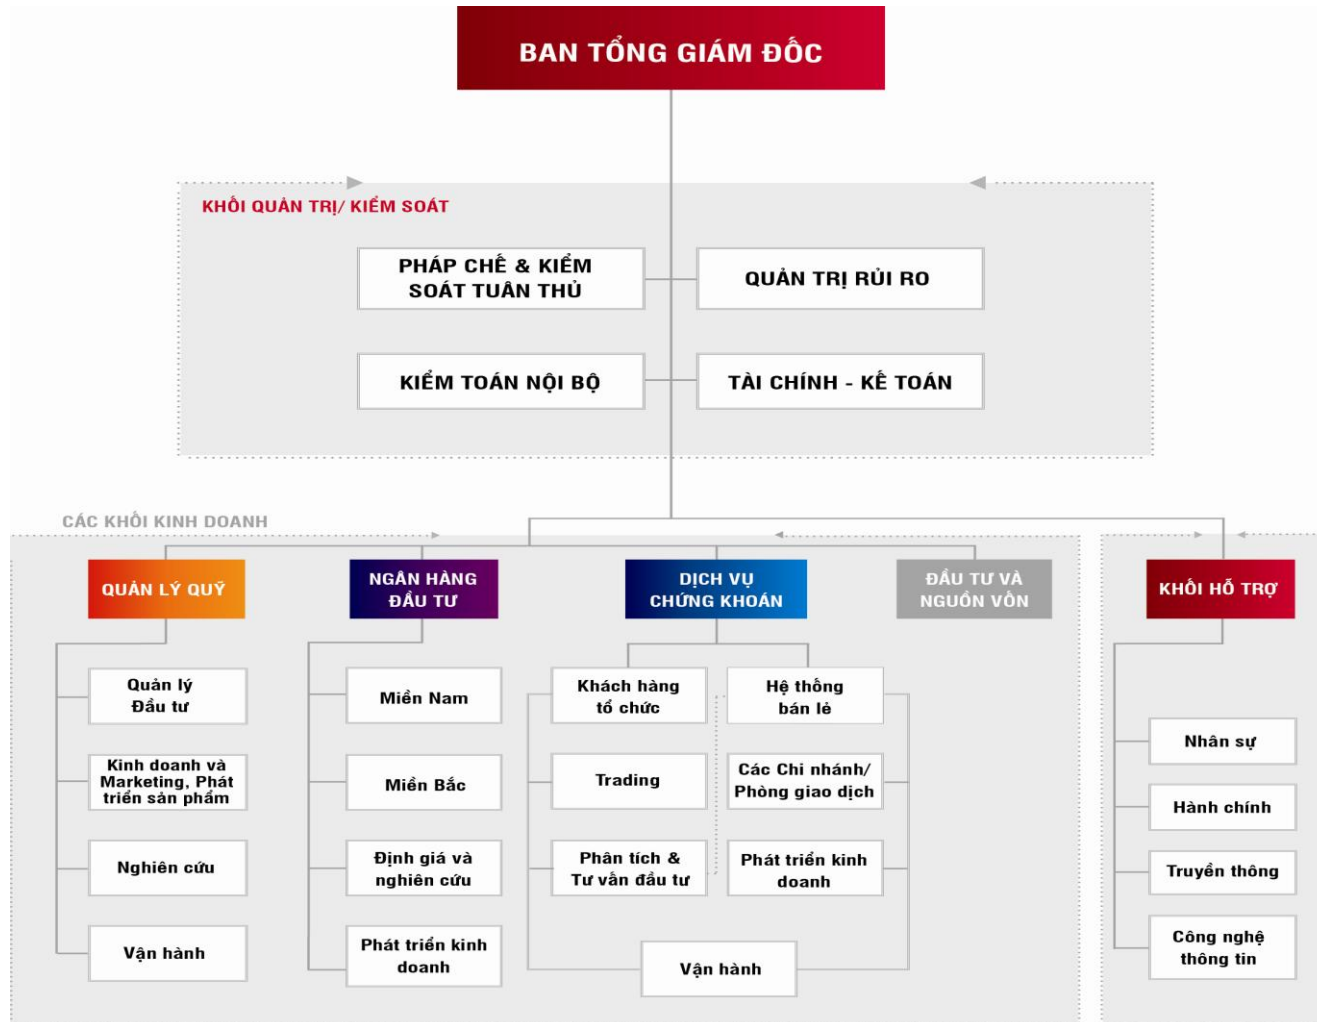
BAN TỔNG GIÁM ĐỐC

KHỐI QUẢN TRỊ/ KIỂM SOÁT

PHÁP CHẾ & KIỂM SOÁT TUÂN THỦ

QUẢN TRỊ RỦI RO

KIỂM TOÁN NỘI BỘ

TÀI CHÍNH - KẾ TOÁN

CÁC KHỐI KINH DOANH

QUẢN LÝ QUỸ

Quản lý Đầu tư

Kinh doanh và Marketing, Phát triển sản phẩm

Nghiên cứu

Vận hành

NGÂN HÀNG ĐẦU TƯ

Miền Nam

Miền Bắc

Định giá và nghiên cứu

Phát triển kinh doanh

DỊCH VỤ CHỨNG KHOÁN

Khách hàng tổ chức

Hệ thống bán lẻ

Trading

Các Chi nhánh/ Phòng giao dịch

Phân tích & Tư vấn đầu tư

Phát triển kinh doanh

Vận hành

ĐẦU TƯ VÀ NGUỒN VỐN

KHỐI HỖ TRỢ

Nhân sự

Hành chính

Truyền thông

Công nghệ thông tin